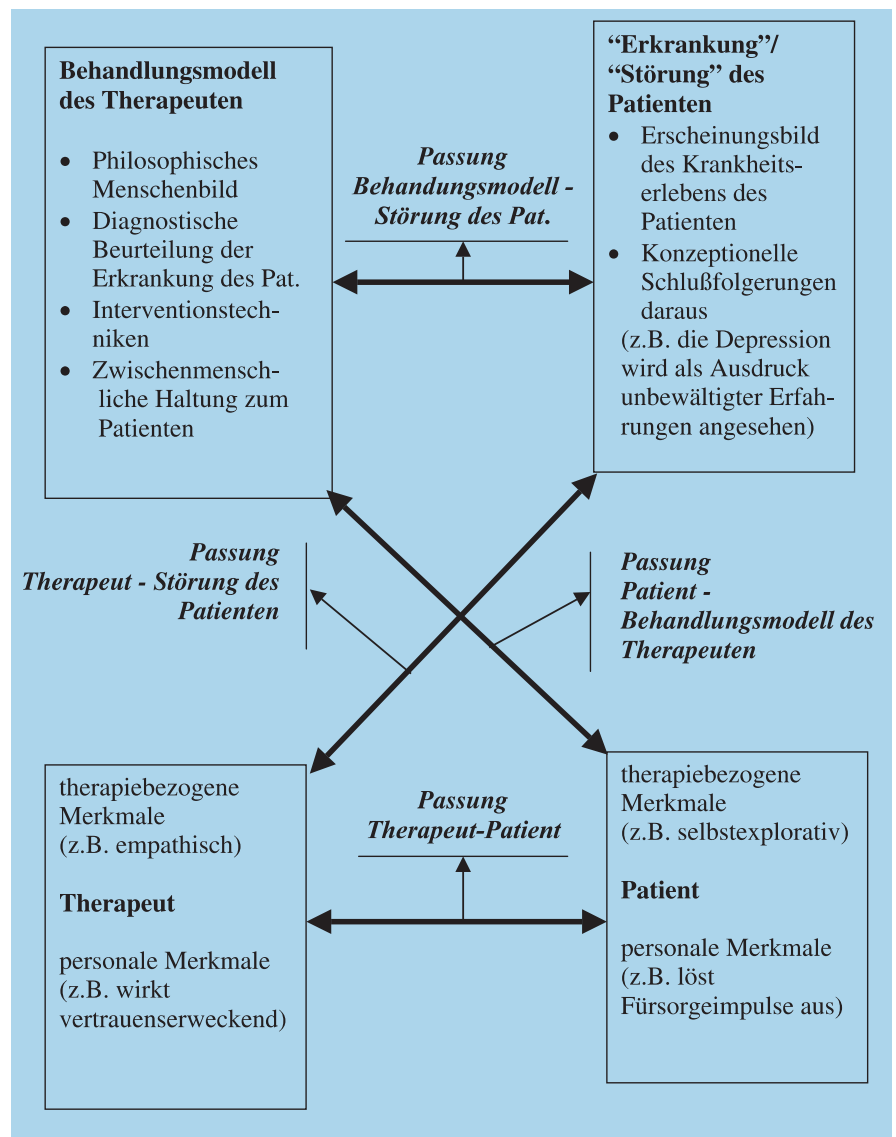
**Behandlungsmodell des Therapeuten**

- Philosophisches Menschenbild
- Diagnostische Beurteilung der Erkrankung des Pat.
- Interventionstechniken
- Zwischenmenschliche Haltung zum Patienten

*Passung Behandungsmodell - Störung des Pat.*

**"Erkrankung"/ "Störung" des Patienten**

- Erscheinungsbild des Krankheitserlebens des Patienten
- Konzeptionelle Schlußfolgerungen daraus

(z.B. die Depression wird als Ausdruck unbewältigter Erfahrungen angesehen)

*Passung Therapeut - Störung des Patienten*

*Passung Patient - Behandlungsmodell des Therapeuten*

therapiebezogene Merkmale (z.B. empathisch)

**Therapeut**

personale Merkmale (z.B. wirkt vertrauenserweckend)

*Passung Therapeut-Patient*

therapiebezogene Merkmale (z.B. selbstexplorativ)

**Patient**

personale Merkmale (z.B. löst Fürsorgeimpulse aus)